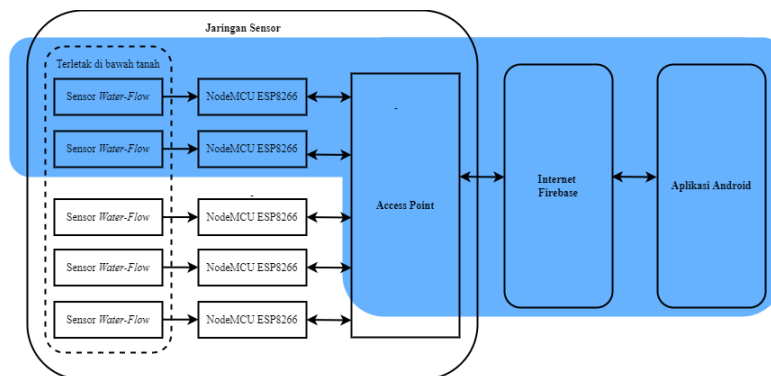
Jaringan Sensor

Terletak di bawah tanah

Sensor Water-Flow
Sensor Water-Flow
Sensor Water-Flow
Sensor Water-Flow
Sensor Water-Flow

NodeMCU ESP8266
NodeMCU ESP8266
NodeMCU ESP8266
NodeMCU ESP8266
NodeMCU ESP8266

Access Point

Internet
Firebase

Aplikasi Android